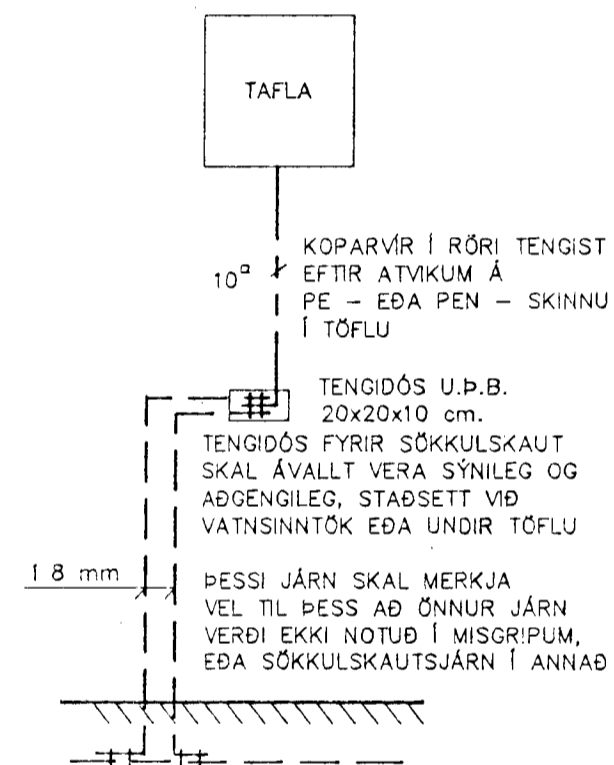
TAFLA

$10^{\square}$

KOPARVÍR Í RÖRI TENGIST EFTIR ATVIKUM Á PE – EÐA PEN – SKINNU Í TÖFLU

TENGIDÓS U.Þ.B. 20x20x10 cm.

TENGIDÓS FYRIR SÖKKULSKAUT SKAL ÁVALLT VERA SÝNILEG OG AÐGENGILEG, STAÐSETT VIÐ VATNSINNTÖK EÐA UNDIR TÖFLU

ÞESSI JÁRN SKAL MERKJA VEL TIL ÞESS AÐ ÖNNUR JÁRN VERÐI EKKI NOTUÐ Í MISGRIPUM, EÐA SÖKKULSKAUTSJÁRN Í ANNAÐ

18 mm